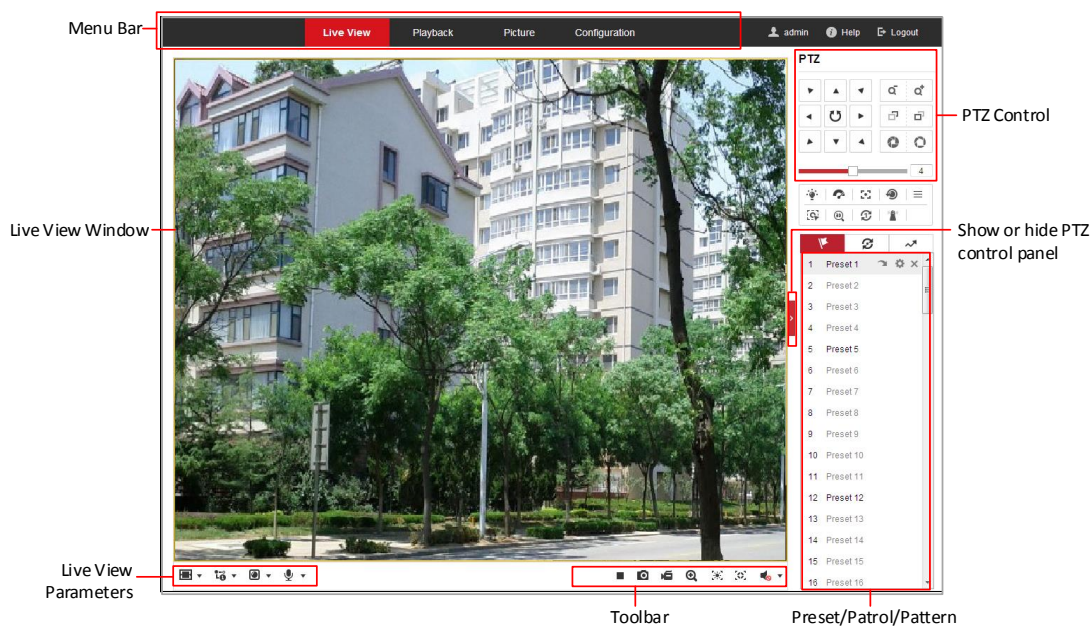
Menu Bar

Live View Playback Picture Configuration

admin Help Logout

PTZ

4

PTZ Control

Live View Window

Show or hide PTZ control panel

1 Preset 1
2 Preset 2
3 Preset 3
4 Preset 4
5 Preset 5
6 Preset 6
7 Preset 7
8 Preset 8
9 Preset 9
10 Preset 10
11 Preset 11
12 Preset 12
13 Preset 13
14 Preset 14
15 Preset 15
16 Preset 16

Live View Parameters

Toolbar

Preset/Patrol/Pattern